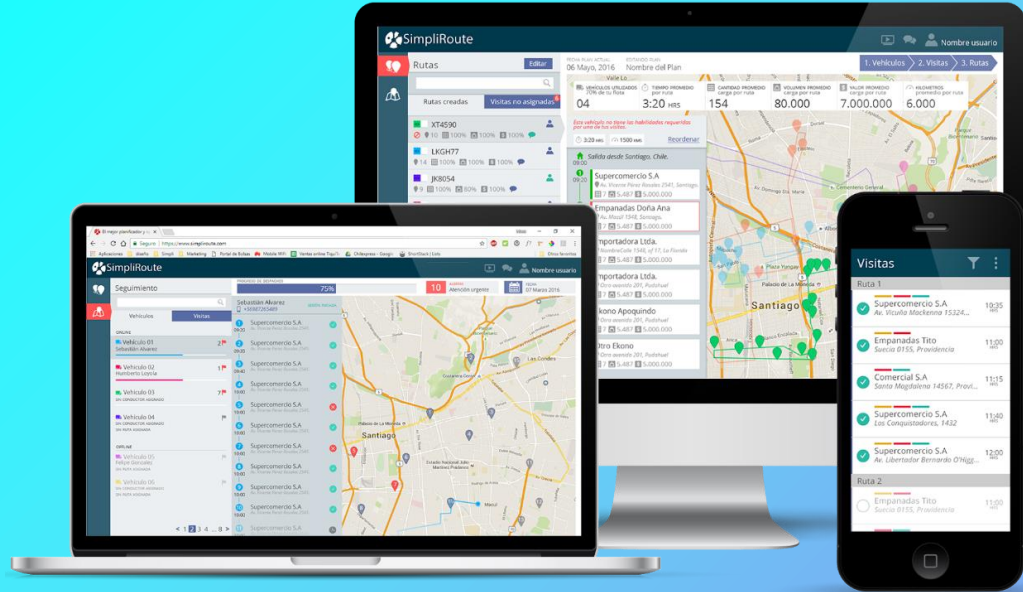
SimpliRoute

Nombre usuario

Rutas

Editar

06 Mayo, 2016

Nombre del Plan

1. Vehículos

2. Visitas

3. Rutas

Rutas creadas

Visitas no asignadas

04

3:20 HRS

154

80.000

7.000.000

6.000

XT4590

LKGH77

JK8054

Reordenar

Salida desde Santiago, Chile.

Supercomercio S.A

Empanadas Doña Ana

Importadora Ltda.

Importadora Ltda.

Ekono Apoquindo

Otro Ekono

Santiago

SimpliRoute

Nombre usuario

Seguimiento

Vehículos

Visitas

75%

10

Sebastián Alvarez

Vehículo 01

Vehículo 02

Vehículo 03

Vehículo 04

Vehículo 05

Vehículo 06

Supercomercio S.A

Santiago

< 1 2 3 4 ... 8 >

Visitas

Ruta 1

Supercomercio S.A
Av. Vicuña Mackenna 15324...
10:35 HRS

Empanadas Tito
Suecia 0155, Providencia
11:00 HRS

Comercial S.A
Santa Magdalena 14567, Provi...
11:15 HRS

Supercomercio S.A
Los Conquistadores, 1432
11:40 HRS

Supercomercio S.A
Av. Libertador Bernardo O'Higg...
12:00 HRS

Ruta 2

Empanadas Tito
Suecia 0155, Providencia
11:00 HRS